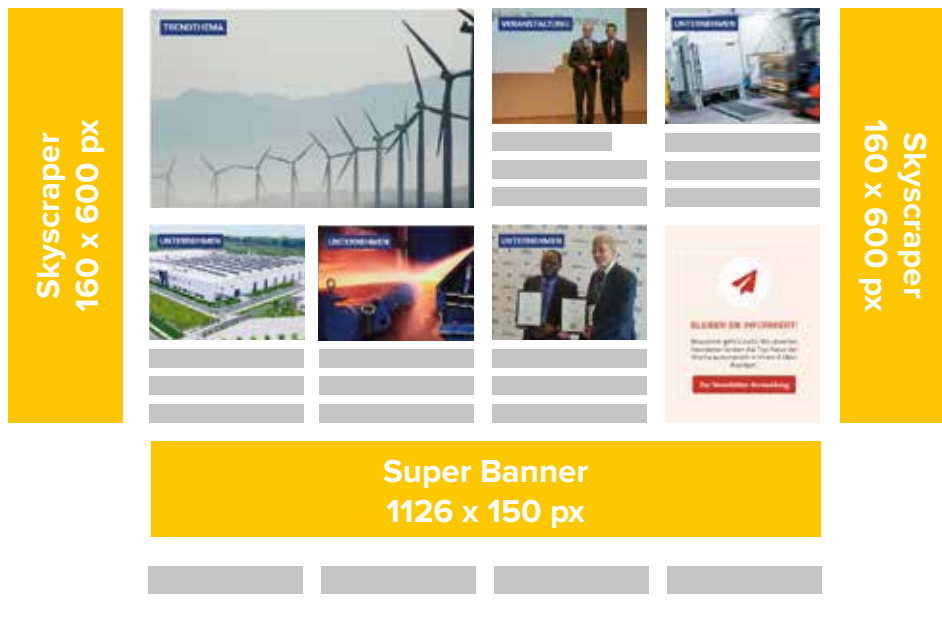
Skyscraper
160 x 600 px

TRENDTHEMA

VERANSTALTUNG

UNTERNEHMEN

Skyscraper
160 x 600 px

UNTERNEHMEN

UNTERNEHMEN

UNTERNEHMEN

BLEIBEN SIE INFORMIERT!

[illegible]

Zur Newsletter-Anmeldung

Super Banner
1126 x 150 px